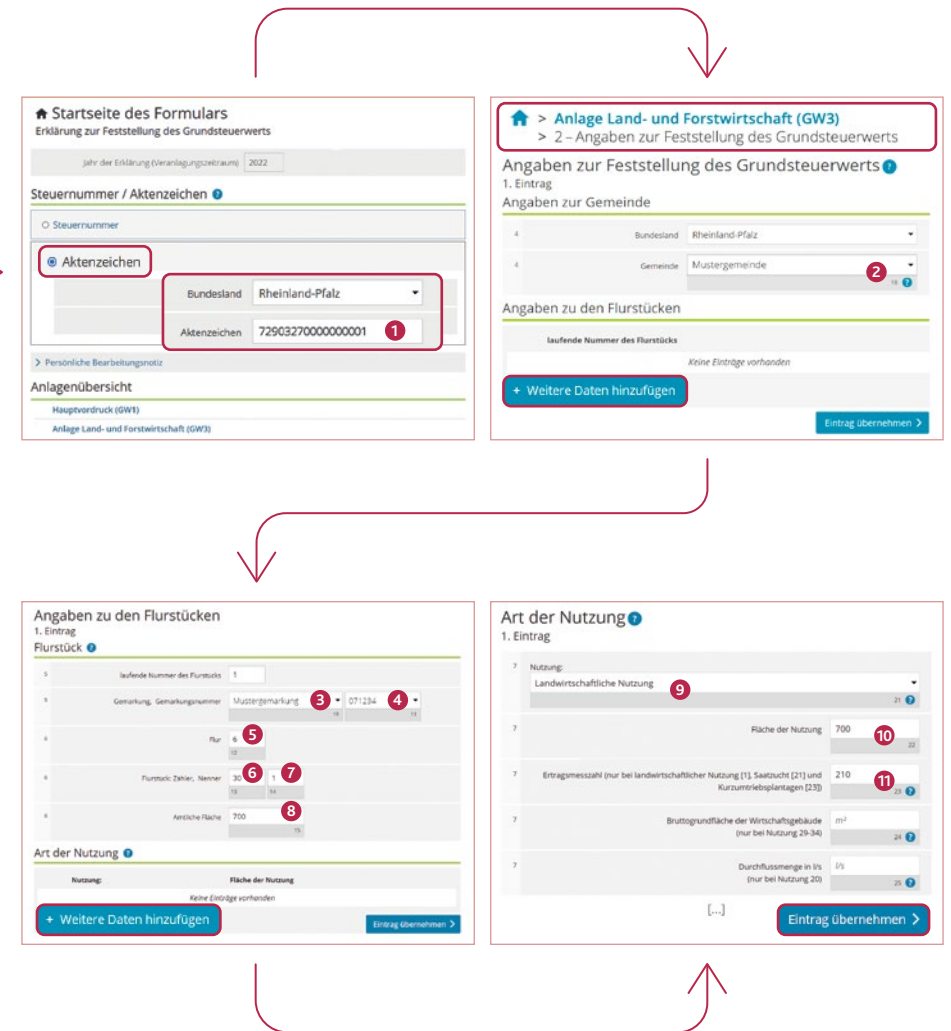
Startseite des Formulars
Erklärung zur Feststellung des Grundsteuerwerts

Jahr der Erklärung (Veranlagungszeitraum) 2022

Steuernummer / Aktenzeichen

Steuernummer

Aktenzeichen

Bundesland Rheinland-Pfalz

Aktenzeichen 72903270000000001 1

> Persönliche Bearbeitungsnotiz

Anlagenübersicht

Hauptvordruck (GW1)

Anlage Land- und Forstwirtschaft (GW3)

> Anlage Land- und Forstwirtschaft (GW3)
> 2 – Angaben zur Feststellung des Grundsteuerwerts

Angaben zur Feststellung des Grundsteuerwerts
1. Eintrag

Angaben zur Gemeinde

4 Bundesland Rheinland-Pfalz

4 Gemeinde Mustergemeinde 2

18

Angaben zu den Flurstücken

laufende Nummer des Flurstücks

Keine Einträge vorhanden

+ Weitere Daten hinzufügen

Eintrag übernehmen >

Angaben zu den Flurstücken
1. Eintrag

Flurstück

5 laufende Nummer des Flurstücks 1

5 Gemarkung, Gemarkungsnummer Mustergemarkung 3 071234 4

16 13

6 Flur 6 5

12

6 Flurstück: Zähler, Nenner 30 6 1 7

13 14

6 Amtliche Fläche 700 8

15

Art der Nutzung

Nutzung: Fläche der Nutzung

Keine Einträge vorhanden

+ Weitere Daten hinzufügen

Eintrag übernehmen >

Art der Nutzung
1. Eintrag

7 Nutzung:
Landwirtschaftliche Nutzung 9

21

7 Fläche der Nutzung 700 10

22

7 Ertragsmesszahl (nur bei landwirtschaftlicher Nutzung [1], Saatzucht [21] und Kurzumtriebsplantagen [23]) 210 11

23

7 Bruttogrundfläche der Wirtschaftsgebäude (nur bei Nutzung 29-34) $m^2$

24

7 Durchflussmenge in l/s (nur bei Nutzung 20) l/s

25

[...]

Eintrag übernehmen >